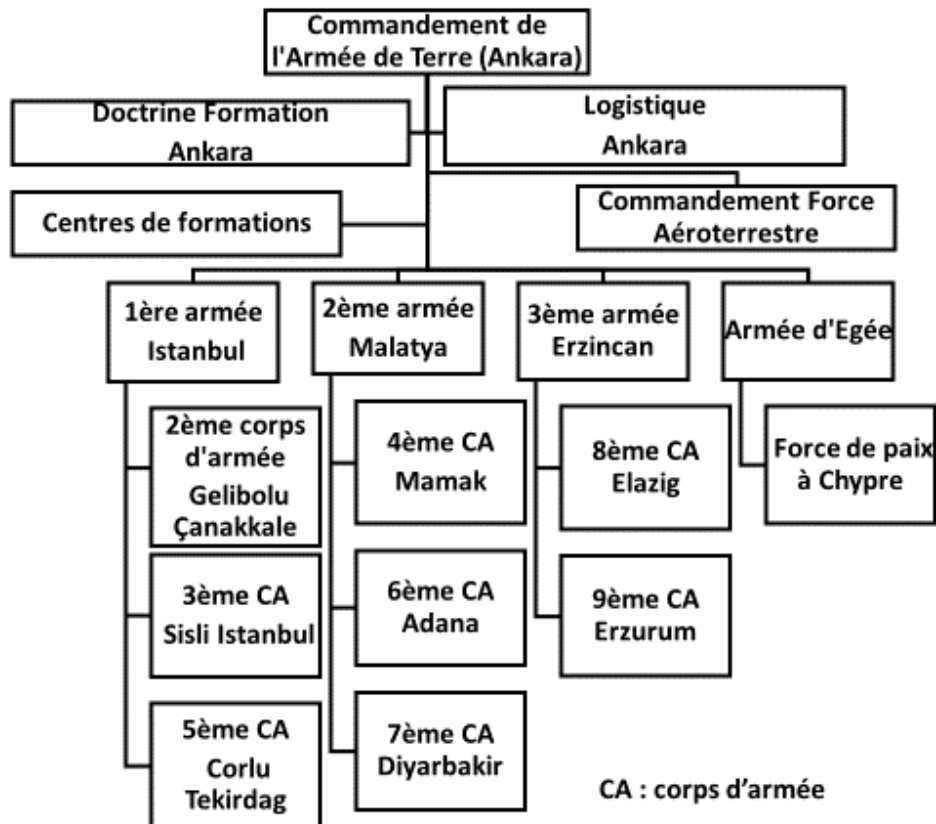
Commandement de l'Armée de Terre (Ankara)

Doctrine Formation Ankara

Logistique Ankara

Centres de formations

Commandement Force Aéroterrestre

1ère armée Istanbul

2ème corps d'armée Gelibolu Çanakkale

3ème CA Sisli Istanbul

5ème CA Corlu Tekirdag

2ème armée Malatya

4ème CA Mamak

6ème CA Adana

7ème CA Diyarbakir

3ème armée Erzincan

8ème CA Elazig

9ème CA Erzurum

Armée d'Egée

Force de paix à Chypre

CA : corps d'armée